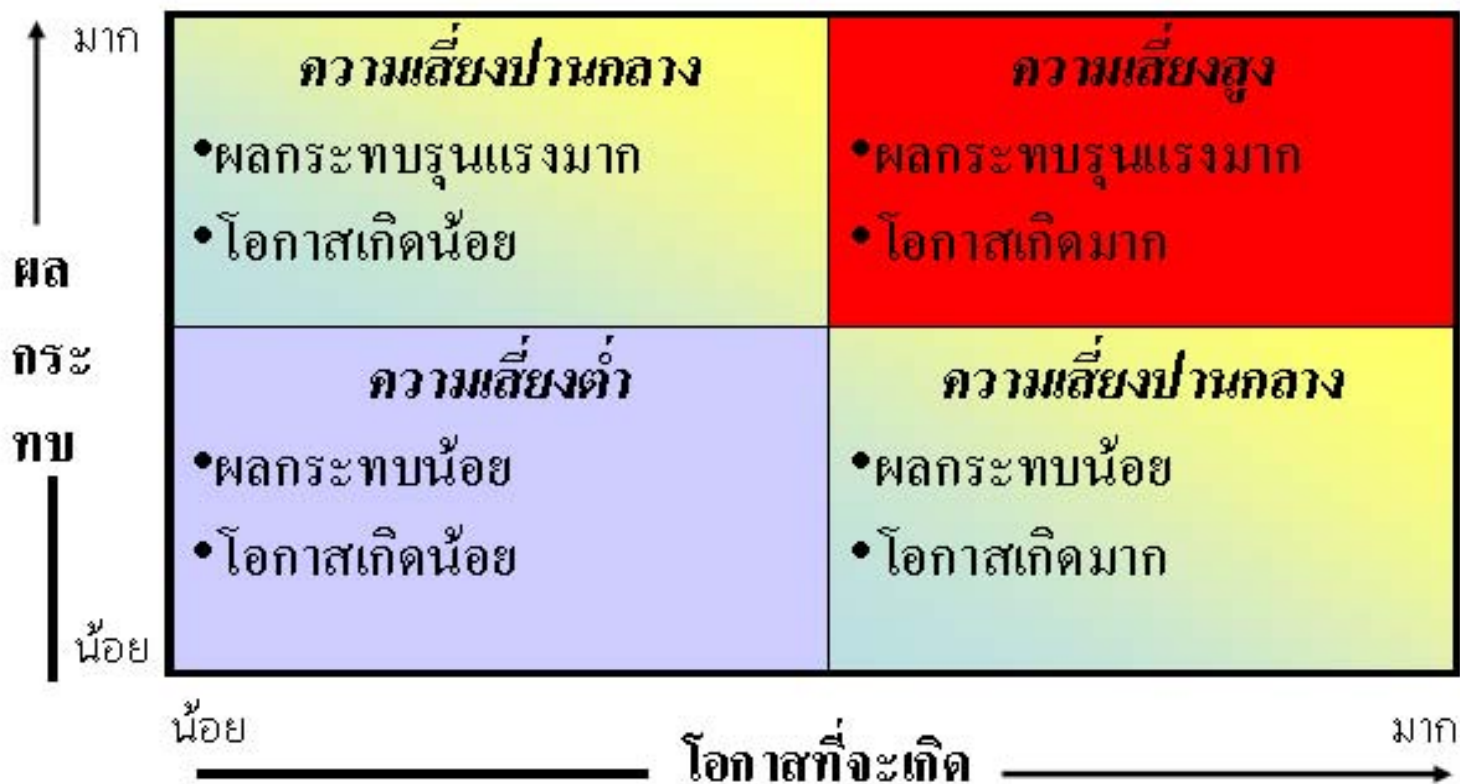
มาก

ผล
กระ
ทบ

น้อย

ความเสี่ยงปานกลาง
•ผลกระทบรุนแรงมาก
•โอกาสเกิดน้อย

ความเสี่ยงสูง
•ผลกระทบรุนแรงมาก
•โอกาสเกิดมาก

ความเสี่ยงต่ำ
•ผลกระทบน้อย
•โอกาสเกิดน้อย

ความเสี่ยงปานกลาง
•ผลกระทบน้อย
•โอกาสเกิดมาก

น้อย
โอกาสที่จะเกิด
มาก